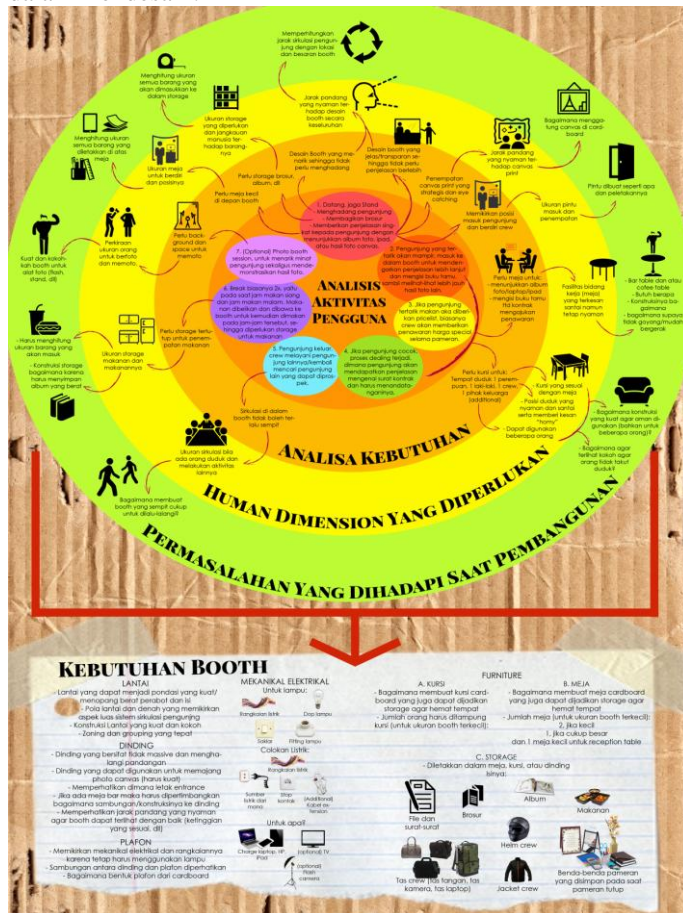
Memperhitungkan jarak sirkulasi pengunjung dengan lokasi dan besaran booth

Jarak pandang yang nyaman terhadap desain booth secara keseluruhan

Menghitung ukuran semua barang yang akan dimasukkan ke dalam storage

Ukuran storage yang diperlukan dan jangkauan manusia terhadap barangnya

Menghitung ukuran semua barang yang diletakkan di atas meja

Ukuran meja untuk berdiri dan posisinya

Perlu storage brosur, album, dll

Desain Booth yang menarik sehingga tidak perlu menghabiskan

Desain booth yang jelas/transparan sehingga tidak perlu penjelasan berlebih

Jarak pandang yang nyaman terhadap canvas print

Bagaimana menggulung canvas di cardboard

Penempatan canvas print yang strategis dan eye catching

Memikirkan posisi masuk pengunjung dan berdiri crew

Ukuran pintu masuk dan penempatan

Pintu dibuat seperti apa dan peletakannya

Perlu meja kecil di depan booth

Perlu background dan space untuk memotret

Perkiraan ukuran orang untuk berfoto dan memotret

Kuat dan kokoh-kah booth untuk alat foto (flash, stand, dll)

1. Datang, Jaga Stand - Menghadang pengunjung - Membagikan brosur - Memberikan penjelasan singkat kepada pengunjung dengan menunjukkan album foto, brosur, atau hasil foto canvas.

2. Pengunjung yang tertarik akan mampir, masuk ke dalam booth untuk mendengarkan penjelasan lebih lanjut dan menghadap buku tamu, sambil melihat-lihat lebih jauh hasil foto lain.

7. (Optional) Photo booth session, untuk menarik minat pengunjung sekaligus mendemonstrasikan hasil foto.

Analisis Aktivitas Pengguna

6. Break biasanya 2x, yaitu pada saat jam makan siang dan jam makan malam. Makanan dibelikan dan dibawa ke booth untuk kemudian dimakan pada jam-jam tersebut, sehingga diperlukan storage untuk makanan.

3. Jika pengunjung tertarik akan ada dilberikan pricelist, biasanya crew akan memberikan penawaran harga special selama pameran.

5. Pengunjung keluar, crew melayani pengunjung lainnya/kembali mencari pengunjung lain yang dapat diprospek.

4. Jika pengunjung cocok, proses dealing terjadi, dimana pengunjung akan mendapatkan penjelasan mengenai surat kontrak dan harus menandatanganinya.

Perlu meja untuk: - menunjukkan album foto/laptop/ipad - mengisi buku tamu - tdt kontrak - mengajukan penawaran

Fasilitas bidang kerja (meja) yang terkesan santai namun tetap nyaman

- Bar table dan atau coffee table
- Butuh berapa
- Konstruksinya bagaimana
- Bagaimana supaya tidak goyang/mudah bergerak

Perlu storage tertutup untuk penempatan makanan

Ukuran storage makanan dan makanannya

- Harus menghitung ukuran barang yang akan masuk
- Konstruksi storage bagaimana karena harus menyimpan album yang berat

Perlu kursi untuk: Tempat duduk 1 perempuan, 1 laki-laki, 1 crew, 1 pihak keluarga (additional)

- Kursi yang sesuai dengan meja
- Posisi duduk yang nyaman dan santai serta memberi kesan "homy"
- Dapat digunakan beberapa orang

- Bagaimana konstruksi yang kuat agar aman digunakan (bahkan untuk beberapa orang)?

- Bagaimana agar terlihat kokoh agar orang tidak takut duduk?

Simulasi di dalam booth: tidak boleh terlalu sempit!

Simulasi ruang sirkulasi bila ada orang duduk dan melakukan aktivitas lainnya

Bagaimana membuat booth yang sempit cukup untuk dilalui-lalang?

Analisa Kebutuhan

Human Dimension Yang Diperlukan

Permasalahan Yang Dihadapi Saat Pembangunan

Kebutuhan Booth

LANTAI
- Lantai yang dapat menjadi pondasi yang kuat/menopang berat perabot dan isi
- Pola lantai dan denah yang memikirkan aspek luas sistem sirkulasi pengunjung
- Konstruksi Lantai yang kuat dan kokoh
- Zoning dan grouping yang tepat

DINDING
- Dinding yang bersifat tidak massive dan menghalangi pandangan
- Dinding yang dapat digunakan untuk memajang photo canvas (harus kuat)
- Memperhatikan dimana letak entrance
- Jika ada meja bar maka harus dipertimbangkan bagaimana sambungan/konstruksinya ke dinding
- Memperhatikan jarak pandang yang nyaman agar booth dapat terlihat dengan baik (ketinggian yang sesuai, dll)

PLAFON
- Memikirkan mekanikal elektrikal dan rangkaiannya karena tetap harus menggunakan lampu
- Sambungan antara dinding dan plafon diperhatikan
- Bagaimana bentuk plafon dari cardboard

MEKANIKAL ELEKTRIKAL
Untuk lampu:
Rangkaian listrik
Dop lampu
Saklar
Fitting lampu
Colokan Listrik:
Rangkaian listrik
Sumber listrik dari mana
Stop kontak
(Additional) Kabel ex tension
Untuk apa?:
Charge laptop, HP, iPad
(optional) TV
(optional) Flash camera

FURNITURE
A. KURSI
- Bagaimana membuat kursi cardboard yang juga dapat dijadikan storage agar hemat tempat
- Jumlah orang kursi ditampung kursi (untuk ukuran booth terkecil):

B. MEJA
- Bagaimana membuat meja cardboard yang juga dapat dijadikan storage agar hemat tempat
- Jumlah meja (untuk ukuran booth terkecil):
2. Jika kecil
1. Jika cukup besar
dan 1 meja kecil untuk reception table

C. STORAGE
- Diletakkan dalam meja, kursi, atau dinding isinya:
File dan surat-surat
Brosur
Album
Makanan
Helm crew
Tas crew (tas tangan, tas kamera, tas laptop)
Jacket crew
Benda-benda pameran yang disimpan pada saat pameran tutup